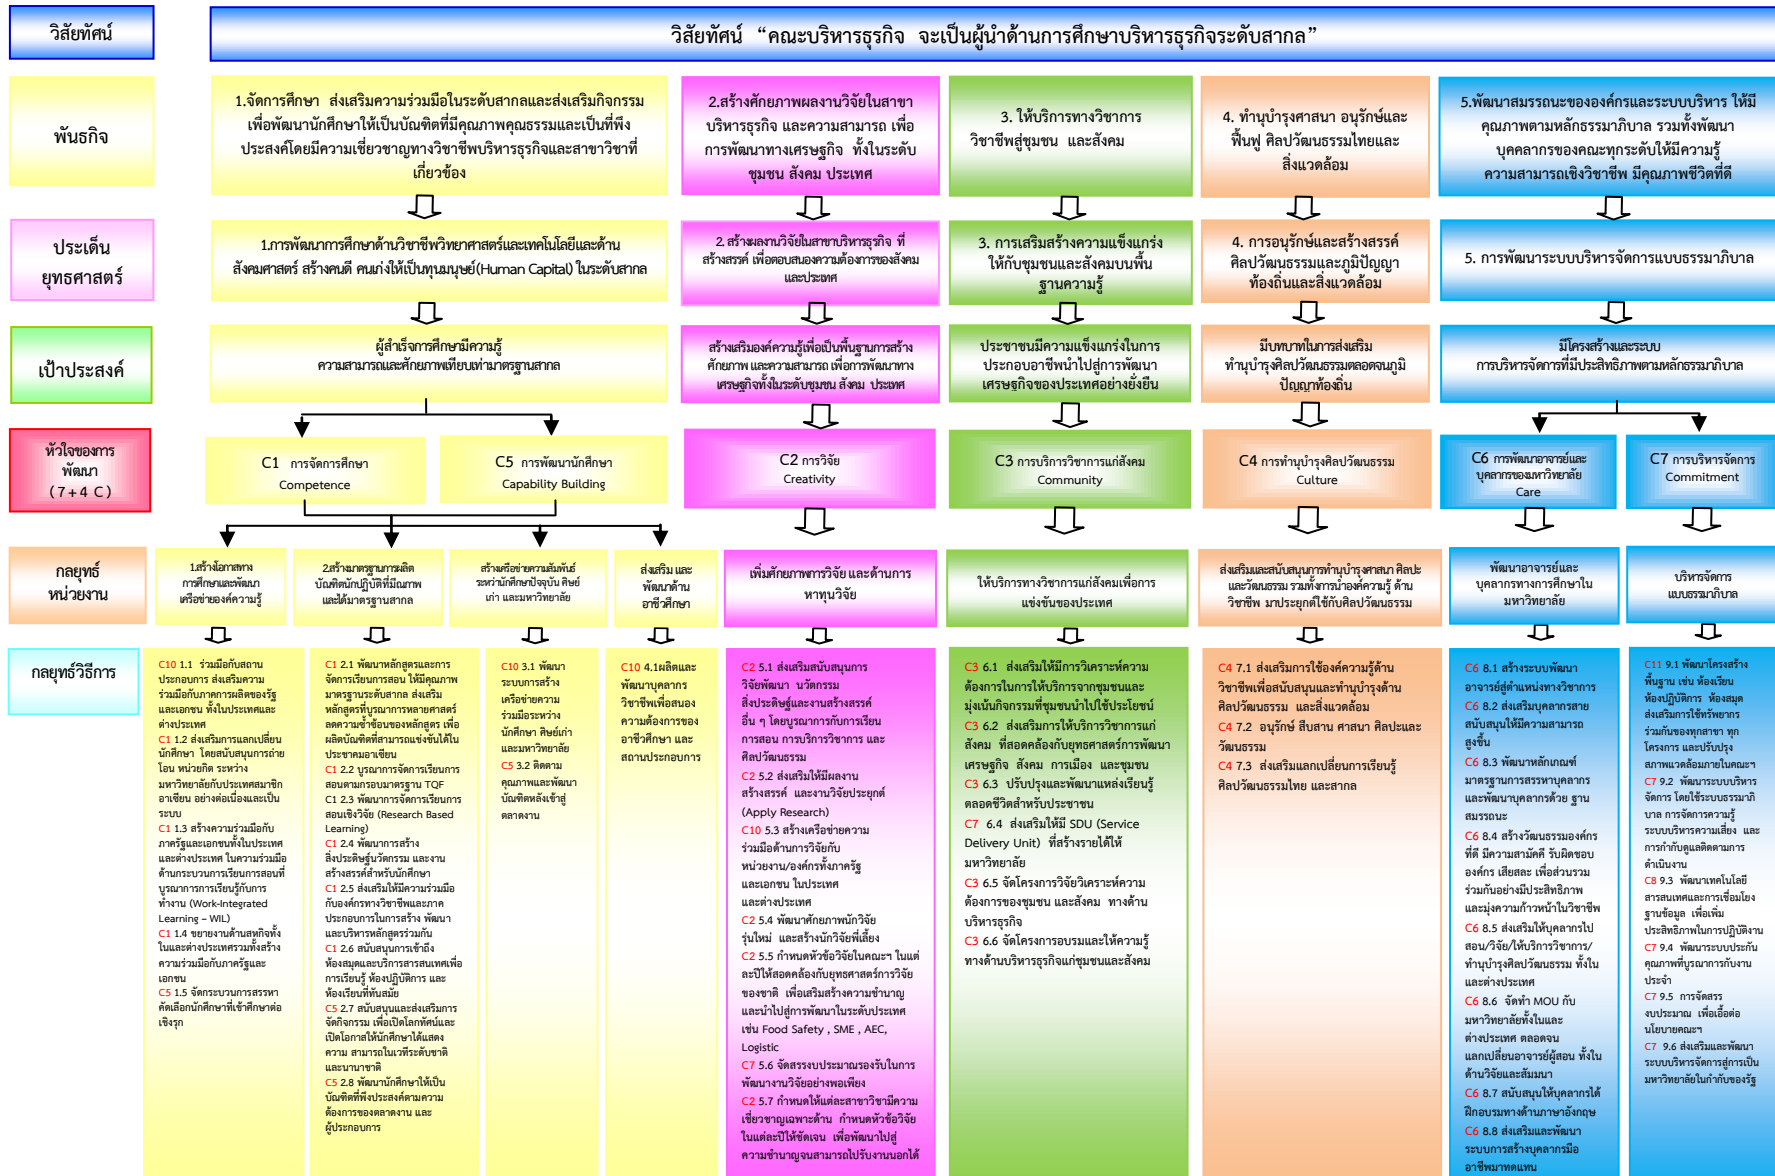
วิสัยทัศน์

วิสัยทัศน์ "คณะบริหารธุรกิจ จะเป็นผู้นำด้านการศึกษาบริหารธุรกิจระดับสากล"

พันธกิจ

1.จัดการศึกษา ส่งเสริมความร่วมมือในระดับสากลและส่งเสริมกิจกรรมเพื่อพัฒนานักศึกษาให้เป็นบัณฑิตที่มีคุณภาพคุณธรรมและเป็นที่พึงประสงค์โดยมีความเชี่ยวชาญทางวิชาชีพบริหารธุรกิจและสาขาวิชาที่เกี่ยวข้อง

2.สร้างศักยภาพผลงานวิจัยในสาขาบริหารธุรกิจ และความสามารถ เพื่อการพัฒนาทางเศรษฐกิจ ทั้งในระดับชุมชน สังคม ประเทศ

3. ให้บริการทางวิชาการวิชาชีพสู่ชุมชน และสังคม

4. ทำนุบำรุงศาสนา อนุรักษ์และฟื้นฟู ศิลปวัฒนธรรมไทยและสิ่งแวดล้อม

5.พัฒนาสมรรถนะขององค์กรและระบบบริหาร ให้มีคุณภาพตามหลักธรรมาภิบาล รวมทั้งพัฒนาบุคลากรของคณะทุกระดับให้มีความรู้ ความสามารถเชิงวิชาชีพ มีคุณภาพชีวิตที่ดี

ประเด็นยุทธศาสตร์

1.การพัฒนาการศึกษาด้านวิชาชีพวิทยาศาสตร์และเทคโนโลยีและด้านสังคมศาสตร์ สร้างคนดี คนเก่งให้เป็นทุนมนุษย์(Human Capital) ในระดับสากล

2. สร้างผลงานวิจัยในสาขาบริหารธุรกิจ ที่สร้างสรรค์ เพื่อตอบสนองความต้องการของสังคมและประเทศ

3. การเสริมสร้างความแข็งแกร่งให้กับชุมชนและสังคมบนพื้นฐานความรู้

4. การอนุรักษ์และสร้างสรรค์ศิลปวัฒนธรรมและภูมิปัญญาท้องถิ่นและสิ่งแวดล้อม

5. การพัฒนาระบบบริหารจัดการแบบธรรมาภิบาล

เป้าประสงค์

ผู้สำเร็จการศึกษามีความรู้ ความสามารถและศักยภาพเทียบเท่ามาตรฐานสากล

สร้างเสริมองค์ความรู้เพื่อเป็นพื้นฐานการสร้างศักยภาพ และความสามารถ เพื่อการพัฒนาทางเศรษฐกิจทั้งในระดับชุมชน สังคม ประเทศ

ประชาชนมีความแข็งแกร่งในการประกอบอาชีพนำไปสู่การพัฒนาเศรษฐกิจของประเทศอย่างยั่งยืน

มีบทบาทในการส่งเสริม ทำนุบำรุงศิลปวัฒนธรรมตลอดจนภูมิปัญญาท้องถิ่น

มีโครงสร้างและระบบ การบริหารจัดการที่มีประสิทธิภาพตามหลักธรรมาภิบาล

หัวใจของการพัฒนา (7+4 C)

C1 การจัดการศึกษา Competence

C5 การพัฒนานักศึกษา Capability Building

C2 การวิจัย Creativity

C3 การบริการวิชาการแก่สังคม Community

C4 การทำนุบำรุงศิลปวัฒนธรรม Culture

C6 การพัฒนาอาจารย์และบุคลากรของมหาวิทยาลัย Care

C7 การบริหารจัดการ Commitment

กลยุทธ์หน่วยงาน

1.สร้างโอกาสทางการศึกษาและพัฒนาเครือข่ายองค์ความรู้

2.สร้างมาตรฐานการผลิตบัณฑิตนักปฏิบัติที่มีคุณภาพและได้มาตรฐานสากล

สร้างเครือข่ายความสัมพันธ์ระหว่างนักศึกษาปัจจุบัน ศิษย์เก่า และมหาวิทยาลัย

ส่งเสริม และพัฒนาด้านอาชีวศึกษา

เพิ่มศักยภาพการวิจัย และด้านการหาทุนวิจัย

ให้บริการทางวิชาการแก่สังคมเพื่อการแข่งขันของประเทศ

ส่งเสริมและสนับสนุนการทำนุบำรุงศาสนา ศิลปะและวัฒนธรรม รวมทั้งการนำองค์ความรู้ ด้านวิชาชีพ มาประยุกต์ใช้กับศิลปวัฒนธรรม

พัฒนาอาจารย์และบุคลากรทางการศึกษาในมหาวิทยาลัย

บริหารจัดการแบบธรรมาภิบาล

กลยุทธ์วิธีการ

C10 1.1 ร่วมมือกับสถานประกอบการ ส่งเสริมความร่วมมือกับภาคการผลิตของรัฐและเอกชน ทั้งในประเทศและต่างประเทศ
C1 1.2 ส่งเสริมการแลกเปลี่ยนนักศึกษา โดยสนับสนุนการถ่ายโอน หน่วยกิต ระหว่างมหาวิทยาลัยกับประเทศสมาชิกอาเซียน อย่างต่อเนื่องและเป็นระบบ
C1 1.3 สร้างความร่วมมือกับภาครัฐและเอกชนทั้งในประเทศและต่างประเทศ ในความร่วมมือด้านกระบวนการเรียนการสอนที่บูรณาการการเรียนรู้กับการทำงาน (Work-Integrated Learning – WIL)
C1 1.4 ขยายงานด้านสหกิจทั้งในและต่างประเทศรวมทั้งสร้างความร่วมมือกับภาครัฐและเอกชน
C5 1.5 จัดกระบวนการสรรหาคัดเลือกนักศึกษาที่เข้าศึกษาต่อเชิงรุก

C1 2.1 พัฒนาหลักสูตรและการจัดการเรียนการสอน ให้มีคุณภาพมาตรฐานระดับสากล ส่งเสริมหลักสูตรที่บูรณาการหลายศาสตร์ ลดความซ้ำซ้อนของหลักสูตร เพื่อผลิตบัณฑิตที่สามารถแข่งขันได้ในประชาคมอาเซียน
C1 2.2 บูรณาการจัดการเรียนการสอนตามกรอบมาตรฐาน TQF
C1 2.3 พัฒนาการจัดการเรียนการสอนเชิงวิจัย (Research Based Learning)
C1 2.4 พัฒนาการสร้างสิ่งประดิษฐ์นวัตกรรม และงานสร้างสรรค์สำหรับนักศึกษา
C1 2.5 ส่งเสริมให้มีความร่วมมือกับองค์กรทางวิชาชีพและภาคประกอบการในการสร้าง พัฒนา และบริหารหลักสูตรร่วมกัน
C1 2.6 สนับสนุนการเข้าถึงห้องสมุดและบริการสารสนเทศเพื่อการเรียนรู้ ห้องปฏิบัติการ และห้องเรียนที่ทันสมัย
C5 2.7 สนับสนุนและส่งเสริมการจัดกิจกรรม เพื่อเปิดโอกาสและเปิดโอกาสให้นักศึกษาได้แสดงความ สามารถในเวทีระดับชาติและนานาชาติ
C5 2.8 พัฒนานักศึกษาให้เป็นบัณฑิตที่พึงประสงค์ตามความต้องการของตลาดงาน และผู้ประกอบการ

C10 3.1 พัฒนาระบบการสร้างเครือข่ายความร่วมมือระหว่างนักศึกษา ศิษย์เก่า และมหาวิทยาลัย
C5 3.2 ติดตามคุณภาพและพัฒนาบัณฑิตหลังเข้าสู่ตลาดงาน

C10 4.1ผลิตและพัฒนาบุคลากรวิชาชีพเพื่อสนองความต้องการของอาชีวศึกษา และสถานประกอบการ

C2 5.1 ส่งเสริมสนับสนุนการวิจัยพัฒนา นวัตกรรม สิ่งประดิษฐ์และงานสร้างสรรค์อื่น ๆ โดยบูรณาการกับการเรียนการสอน การบริการวิชาการ และศิลปวัฒนธรรม
C2 5.2 ส่งเสริมให้มีผลงานสร้างสรรค์ และงานวิจัยประยุกต์ (Apply Research)
C10 5.3 สร้างเครือข่ายความร่วมมือด้านการวิจัยกับหน่วยงาน/องค์กรทั้งภาครัฐและเอกชน ในประเทศและต่างประเทศ
C2 5.4 พัฒนาศักยภาพนักวิจัยรุ่นใหม่ และสร้างนักวิจัยพี่เลี้ยง
C2 5.5 กำหนดหัวข้อวิจัยในคณะฯ ในแต่ละปีให้สอดคล้องกับยุทธศาสตร์การวิจัยของชาติ เพื่อเสริมสร้างความชำนาญ และนำไปสู่การพัฒนาในระดับประเทศ เช่น Food Safety , SME , AEC, Logistic
C7 5.6 จัดสรรงบประมาณรองรับในการพัฒนางานวิจัยอย่างพอเพียง
C2 5.7 กำหนดให้แต่ละสาขาวิชามีความเชี่ยวชาญเฉพาะด้าน กำหนดหัวข้อวิจัยในแต่ละปีให้ชัดเจน เพื่อพัฒนาไปสู่ความชำนาญจนสามารถไปรับงานนอกได้

C3 6.1 ส่งเสริมให้มีการวิเคราะห์ความต้องการในการให้บริการชุมชนและมุ่งเน้นกิจกรรมที่ชุมชนนำไปใช้ประโยชน์
C3 6.2 ส่งเสริมการให้บริการวิชาการแก่สังคม ที่สอดคล้องกับยุทธศาสตร์การพัฒนาเศรษฐกิจ สังคม การเมือง และชุมชน
C3 6.3 ปรับปรุงและพัฒนาแหล่งเรียนรู้ตลอดชีวิตสำหรับประชาชน
C7 6.4 ส่งเสริมให้มี SDU (Service Delivery Unit) ที่สร้างรายได้ให้มหาวิทยาลัย
C3 6.5 จัดโครงการวิจัยวิเคราะห์ความต้องการของชุมชน และสังคม ทางด้านบริหารธุรกิจ
C3 6.6 จัดโครงการอบรมและให้ความรู้ทางด้านบริหารธุรกิจแก่ชุมชนและสังคม

C4 7.1 ส่งเสริมการใช้องค์ความรู้ด้านวิชาชีพเพื่อสนับสนุนและทำนุบำรุงด้านศิลปวัฒนธรรม และสิ่งแวดล้อม
C4 7.2 อนุรักษ์ สืบสาน ศาสนา ศิลปะและวัฒนธรรม
C4 7.3 ส่งเสริมแลกเปลี่ยนการเรียนรู้ศิลปวัฒนธรรมไทย และสากล

C6 8.1 สร้างระบบพัฒนาอาจารย์สู่ตำแหน่งทางวิชาการ
C6 8.2 ส่งเสริมบุคลากรสายสนับสนุนให้มีความสามารถสูงขึ้น
C6 8.3 พัฒนาหลักเกณฑ์มาตรฐานการสรรหาบุคลากรและพัฒนาบุคลากรด้วย ฐานสมรรถนะ
C6 8.4 สร้างวัฒนธรรมองค์กรที่ดี มีความสามัคคี รับผิดชอบองค์กร เสียสละ เพื่อส่วนรวม ร่วมกันอย่างมีประสิทธิภาพ และมุ่งความก้าวหน้าในวิชาชีพ
C6 8.5 ส่งเสริมให้บุคลากรไปสอน/วิจัย/ให้บริการวิชาการ/ทำนุบำรุงศิลปวัฒนธรรม ทั้งในและต่างประเทศ
C6 8.6 จัดทำ MOU กับมหาวิทยาลัยทั้งในและต่างประเทศ ตลอดจนแลกเปลี่ยนอาจารย์ผู้สอน ทั้งในด้านวิจัยและสัมมนา
C6 8.7 สนับสนุนให้บุคลากรได้ฝึกอบรมทางด้านภาษาอังกฤษ
C6 8.8 ส่งเสริมและพัฒนาระบบการสร้างบุคลากรมืออาชีพมาทดแทน

C11 9.1 พัฒนาโครงสร้างพื้นฐาน เช่น ห้องเรียน ห้องปฏิบัติการ ห้องสมุด ส่งเสริมการใช้ทรัพยากรร่วมกันของทุกสาขา ทุกโครงการ และปรับปรุงสภาพแวดล้อมภายในคณะฯ
C7 9.2 พัฒนาระบบบริหารจัดการ โดยใช้ระบบธรรมาภิบาล การจัดการความรู้ ระบบบริหารความเสี่ยง และการกำกับดูแลติดตามการดำเนินงาน
C8 9.3 พัฒนาเทคโนโลยีสารสนเทศและการเชื่อมโยงฐานข้อมูล เพื่อเพิ่มประสิทธิภาพในการปฏิบัติงาน
C7 9.4 พัฒนาระบบประเมินคุณภาพที่บูรณาการกับงานประจำ
C7 9.5 การจัดสรรงบประมาณ เพื่อเอื้อต่อนโยบายของคณะฯ
C7 9.6 ส่งเสริมและพัฒนาระบบบริหารจัดการสู่การเป็นมหาวิทยาลัยในกำกับของรัฐ